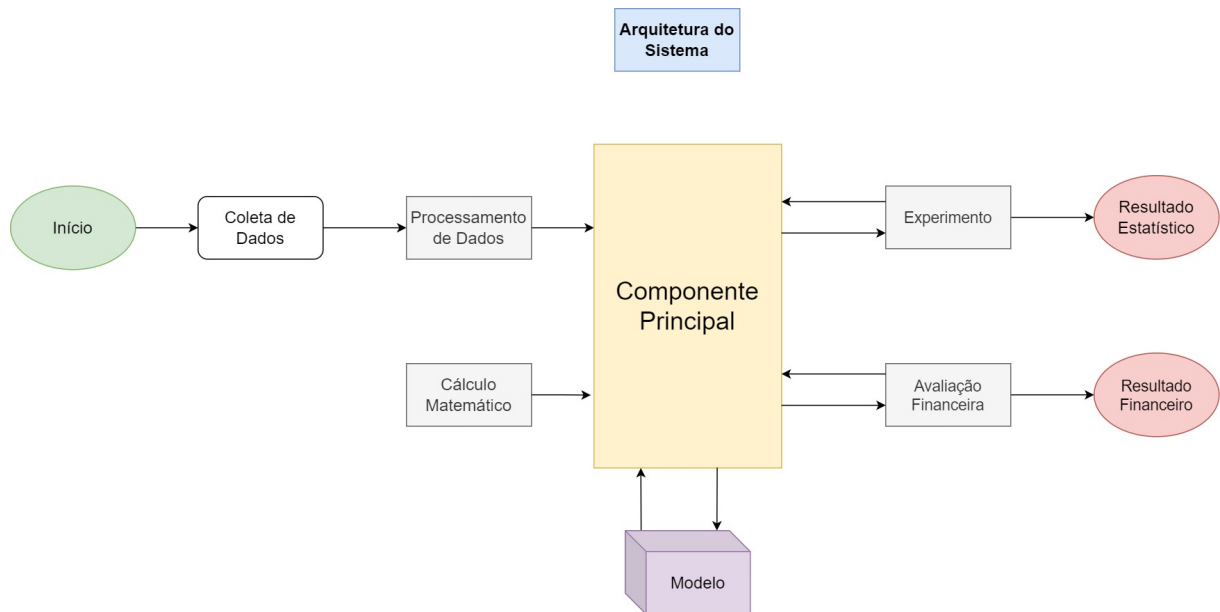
Arquitetura do Sistema

Início

Coleta de Dados

Processamento de Dados

Componente Principal

Experimento

Resultado Estatístico

Cálculo Matemático

Avaliação Financeira

Resultado Financeiro

Modelo